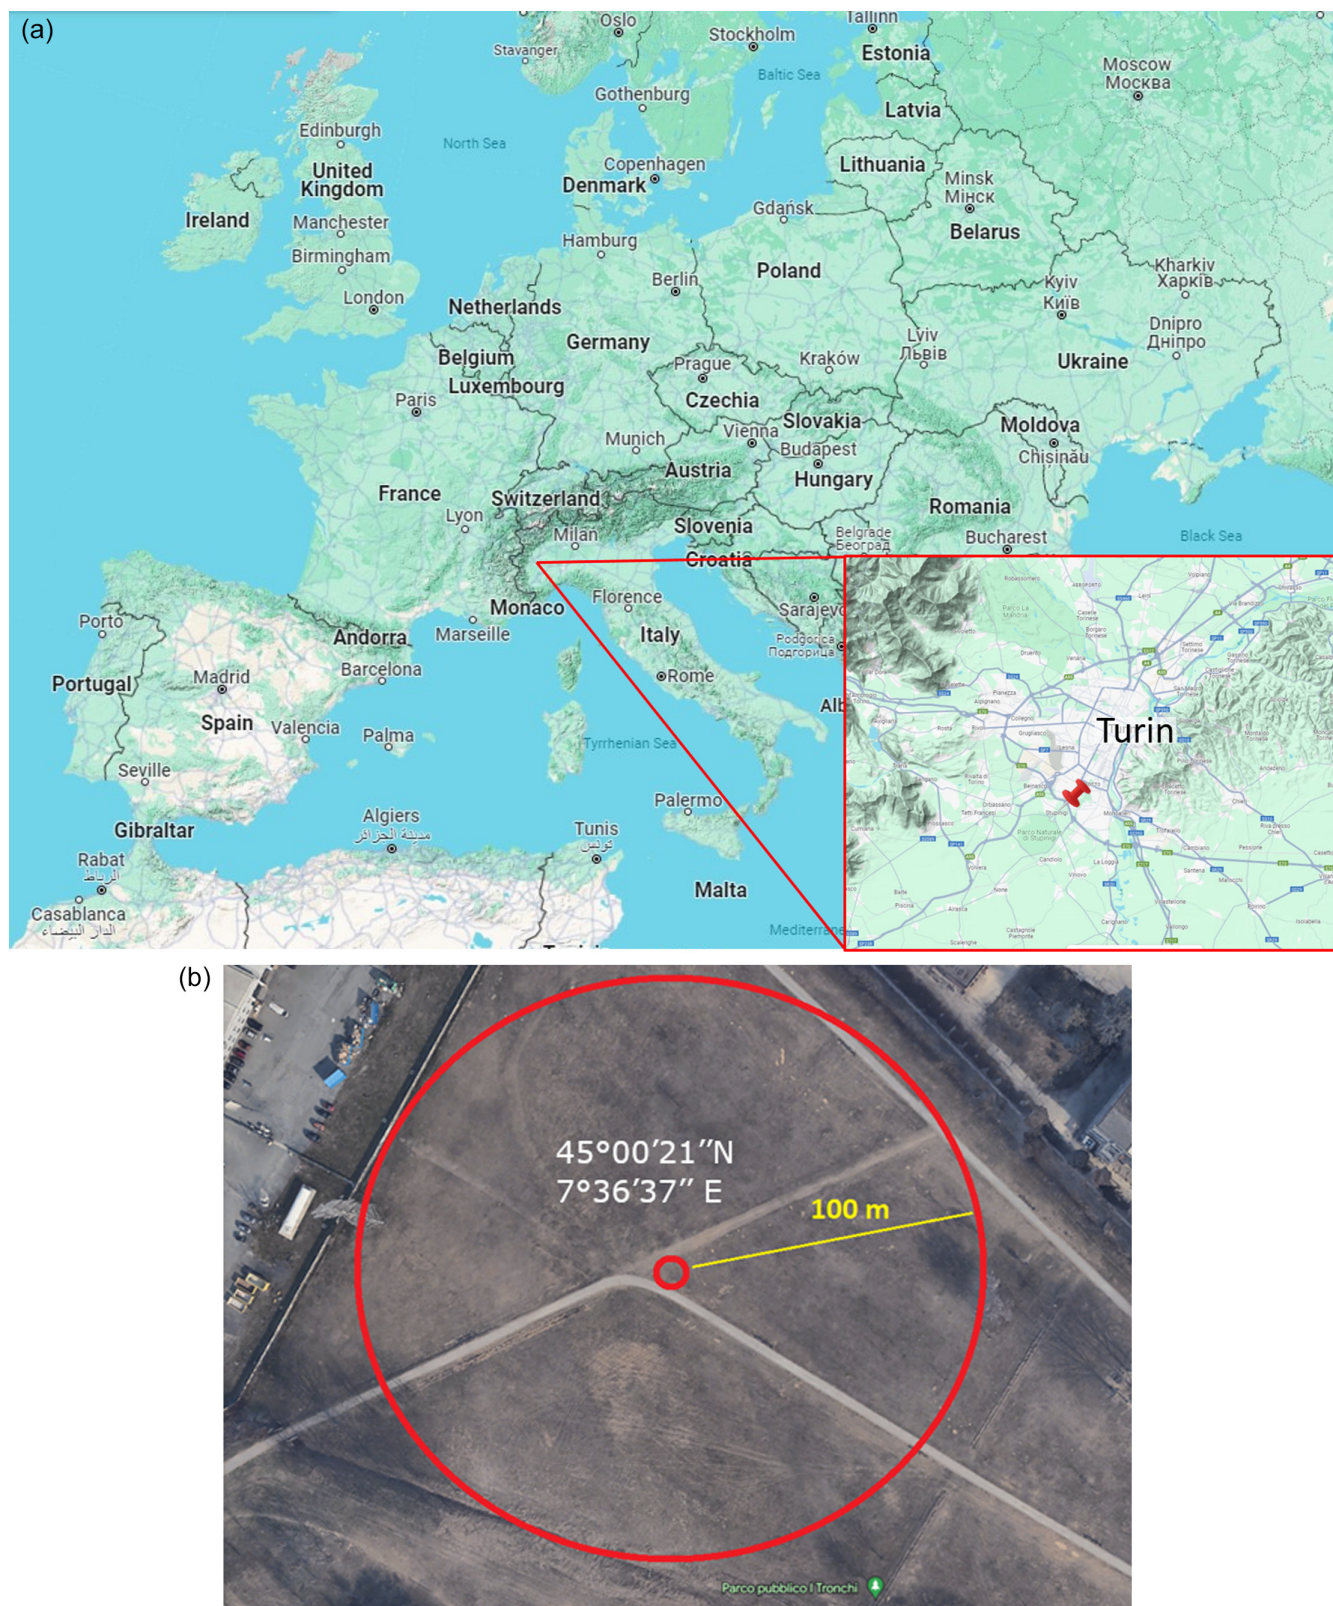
(a)

Oslo
Tallinn
Stavanger
Stockholm
Estonia
Moscow
Москва
Baltic Sea
Gothenburg
Latvia
Edinburgh
North Sea
Copenhagen
Lithuania
Minsk
Мінск
United Kingdom
Denmark
Ireland
Manchester
Gdańsk
Belarus
Hamburg
Birmingham
Kharkiv
Харків
Berlin
Poland
Kyiv
Київ
London
Netherlands
Dnipro
Дніпро
Germany
Lviv
Львів
Belgium
Prague
Kraków
Ukraine
Luxembourg
Paris
Czechia
Slovakia
Moldova
Vienna
Munich
Budapest
Chișinău
Austria
Hungary
France
Switzerland
Romania
Lyon
Slovenia
Milan
Bucharest
Black Sea
Belgrade
Београд
Croatia
Florence
Porto
Monaco
Sarajevo
Andorra
Marseille
Italy
Podgorica
Подгорица
Portugal
Madrid
Barcelona
Rome
Alb
Spain
Valencia
Palma
Tyrrhenian Sea
Seville
Palermo
Algiers
الجزائر
Gibraltar
Tunis
تونس
Rabat
الرباط
Malta
Casablanca
الدار البيضاء
Mediterrane
Turin

(b)

45°00′21″N
7°36′37″ E
100 m
Parco pubblico I Tronchi